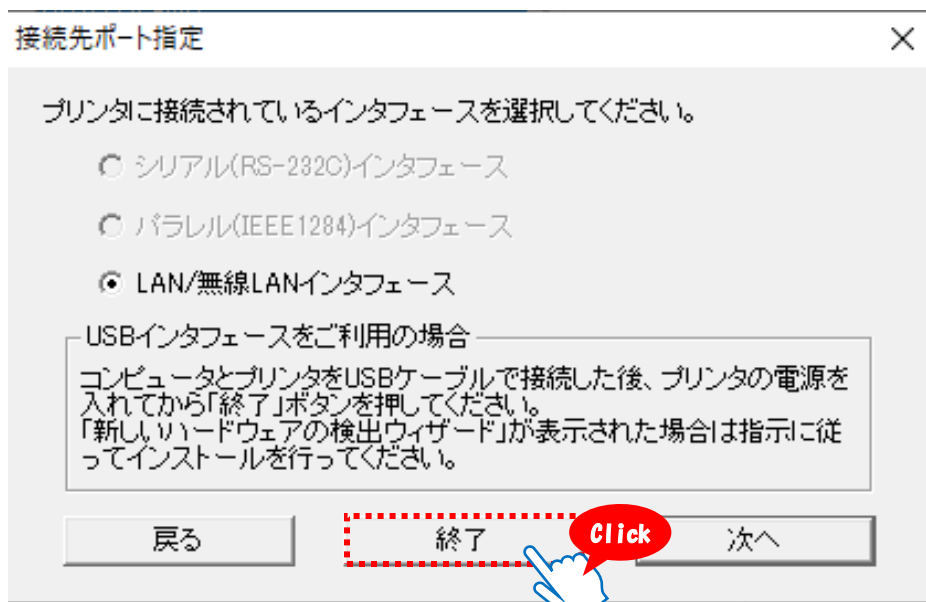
接続先ポート指定

×

プリンタに接続されているインタフェースを選択してください。

シリアル(RS-232C)インタフェース

パラレル(IEEE1284)インタフェース

LAN/無線LANインタフェース

USBインタフェースをご利用の場合

コンピュータとプリンタをUSBケーブルで接続した後、プリンタの電源を入れてから「終了」ボタンを押してください。
「新しいハードウェアの検出ウィザード」が表示された場合は指示に従ってインストールを行ってください。

戻る

終了

Click

次へ